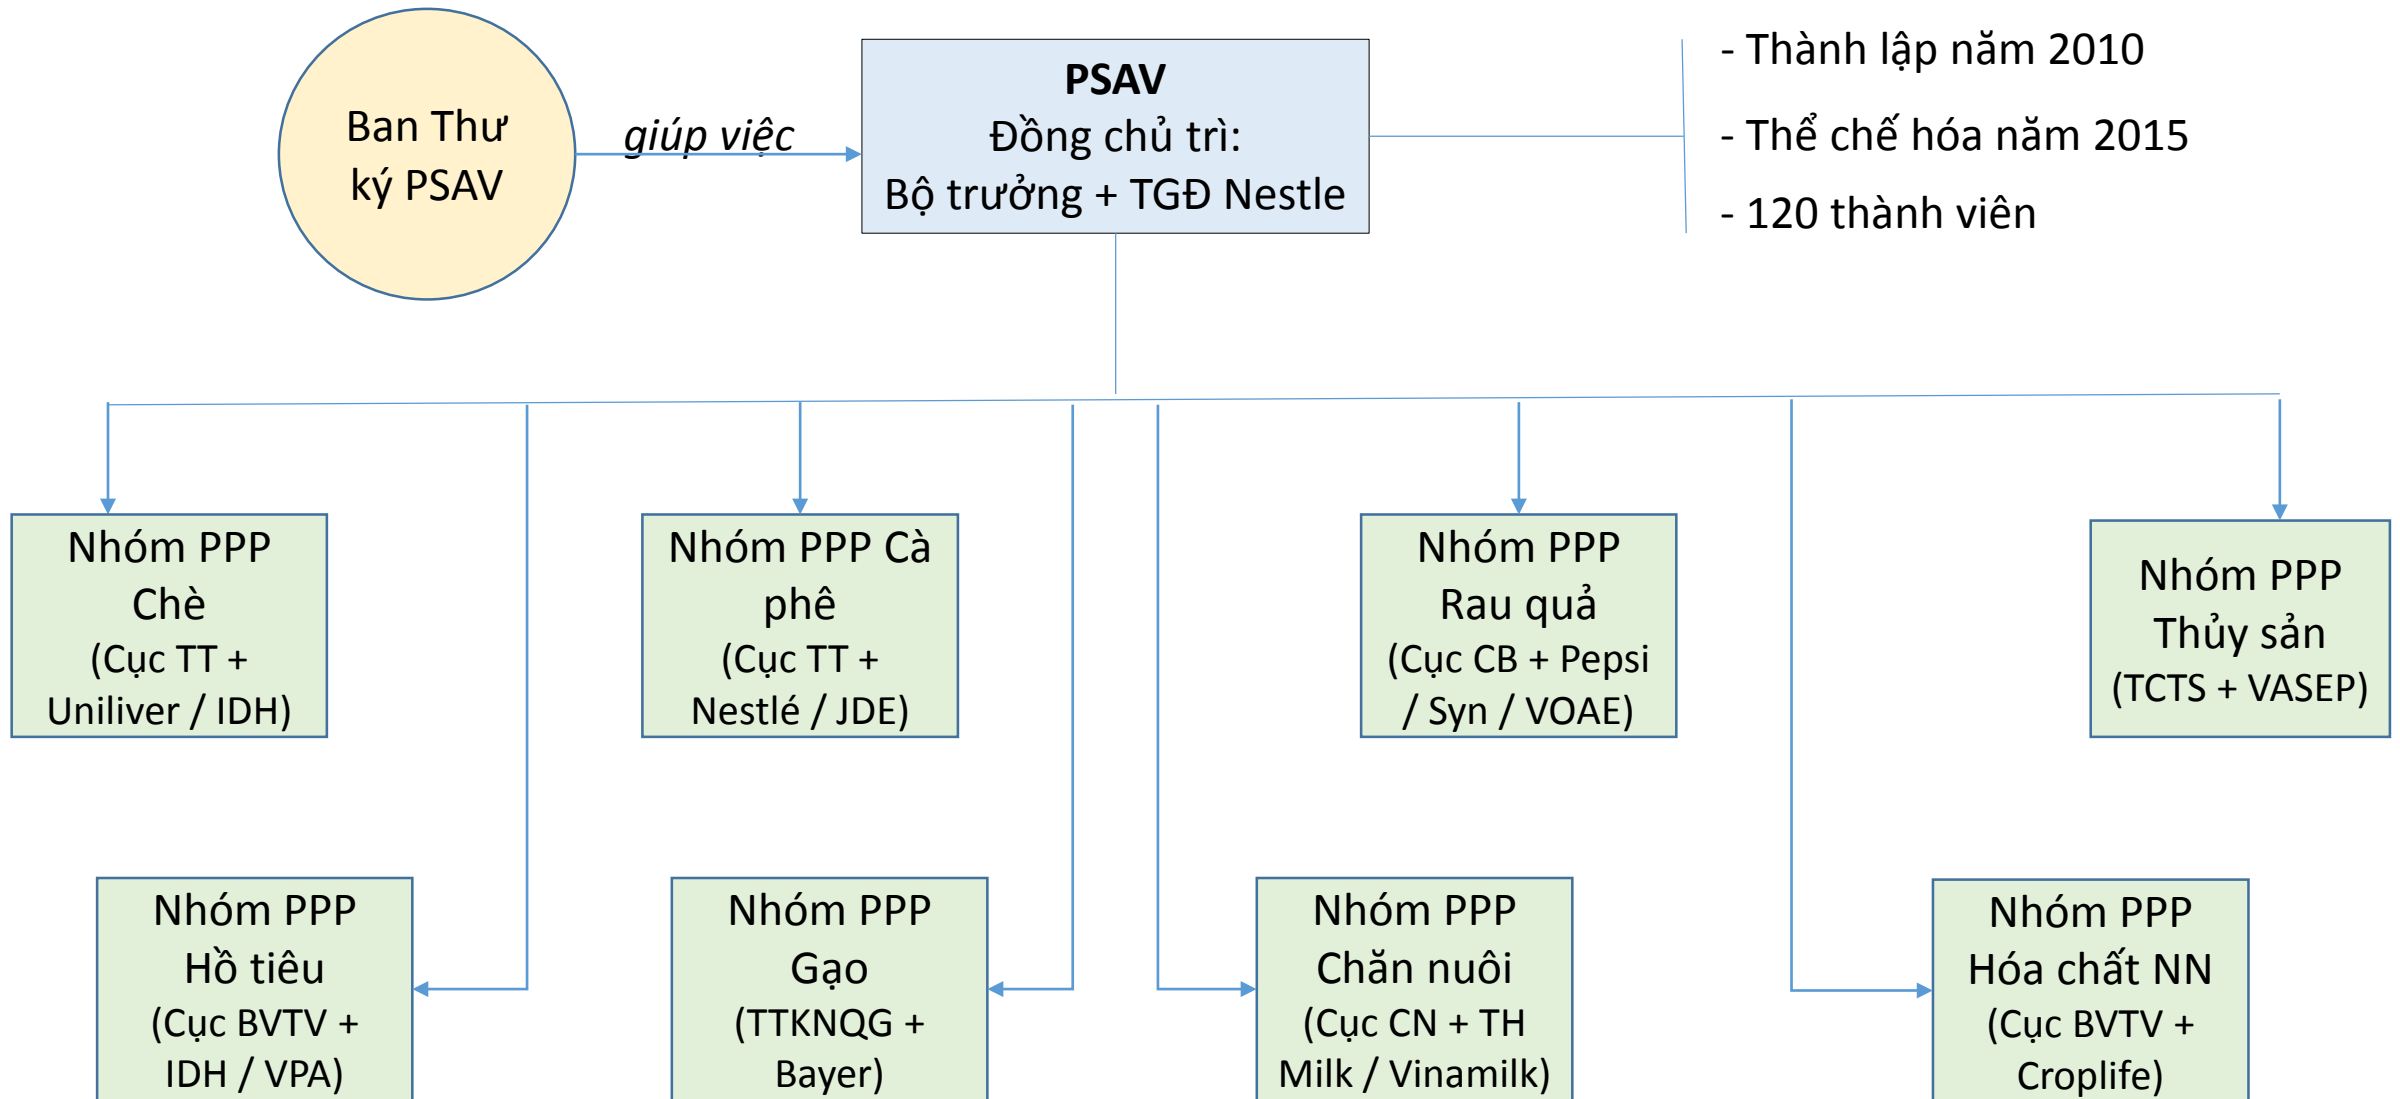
Ban Thư ký PSAV

giúp việc

PSAV
Đồng chủ trì:
Bộ trưởng + TGĐ Nestle

- Thành lập năm 2010
- Thể chế hóa năm 2015
- 120 thành viên

Nhóm PPP Chè (Cục TT + Uniliver / IDH)

Nhóm PPP Cà phê (Cục TT + Nestlé / JDE)

Nhóm PPP Rau quả (Cục CB + Pepsi / Syn / VOAE)

Nhóm PPP Thủy sản (TCTS + VASEP)

Nhóm PPP Hồ tiêu (Cục BVTV + IDH / VPA)

Nhóm PPP Gạo (TTKNQG + Bayer)

Nhóm PPP Chăn nuôi (Cục CN + TH Milk / Vinamilk)

Nhóm PPP Hóa chất NN (Cục BVTV + Croplife)